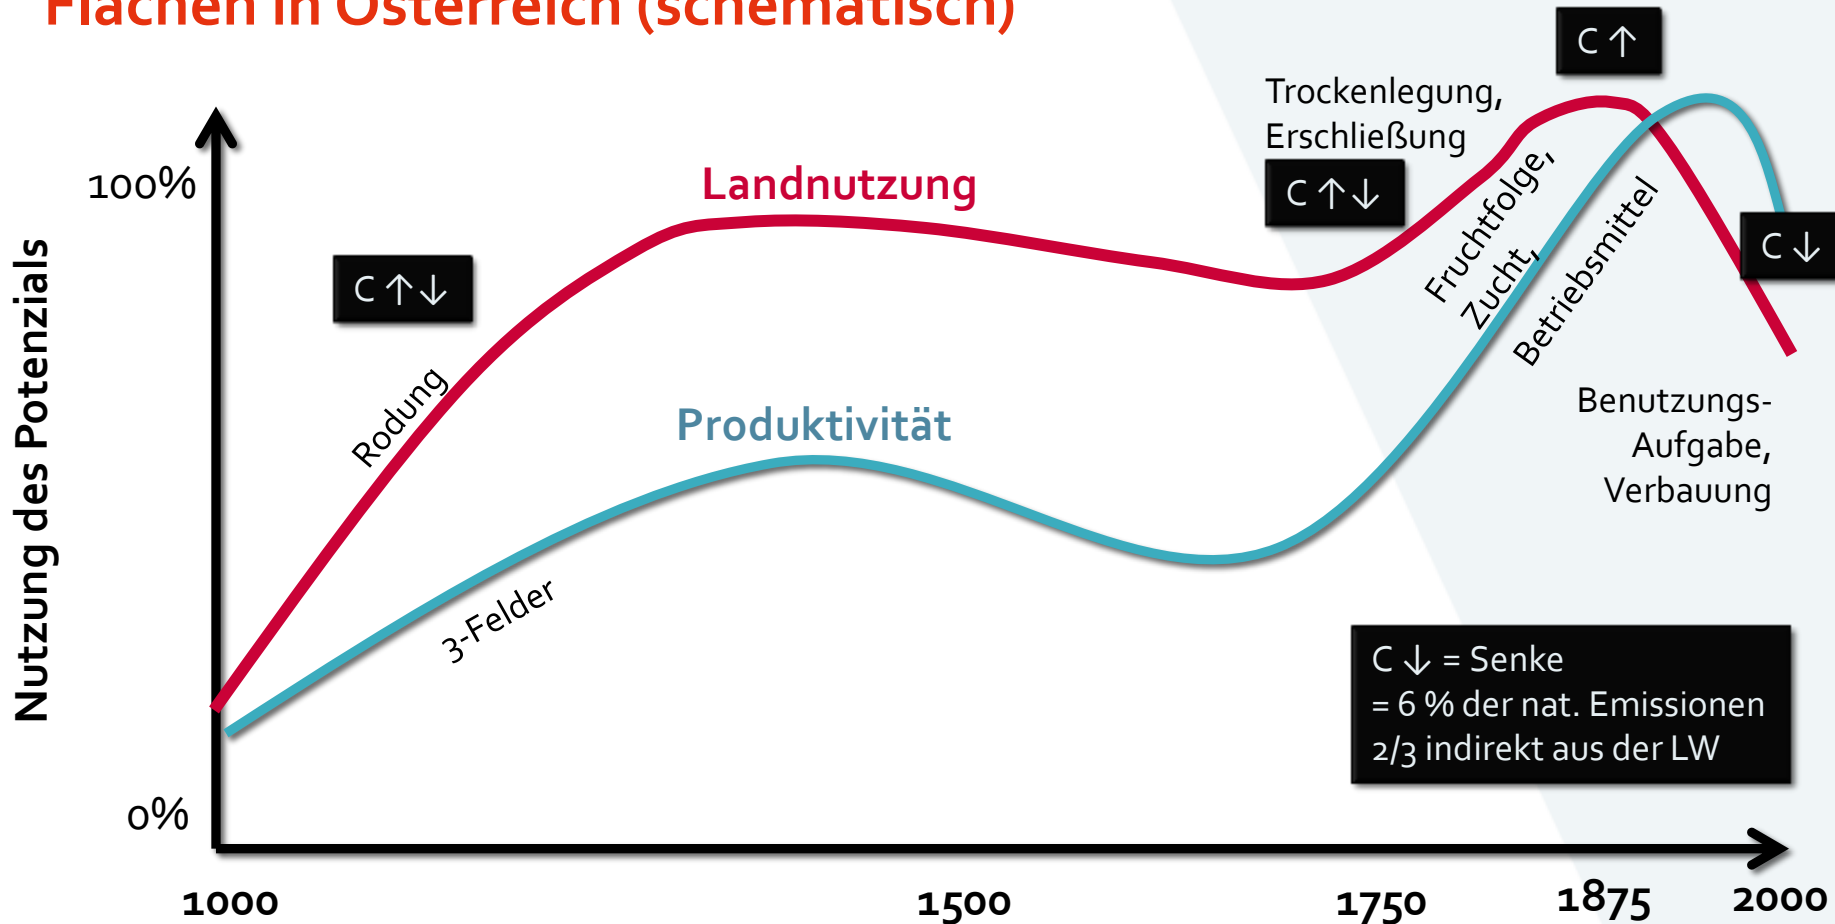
Flächen in Österreich (schematisch)

Nutzung des Potenzials

100%

0%

Landnutzung

Produktivität

C ↑↓

Rodung

3-Felder

Trockenlegung, Erschließung

C ↑↓

C ↑

Fruchtfolge, Zucht, Betriebsmittel

C ↓

Benutzungs-Aufgabe, Verbauung

C ↓ = Senke
= 6 % der nat. Emissionen
2/3 indirekt aus der LW

1000

1500

1750

1875

2000